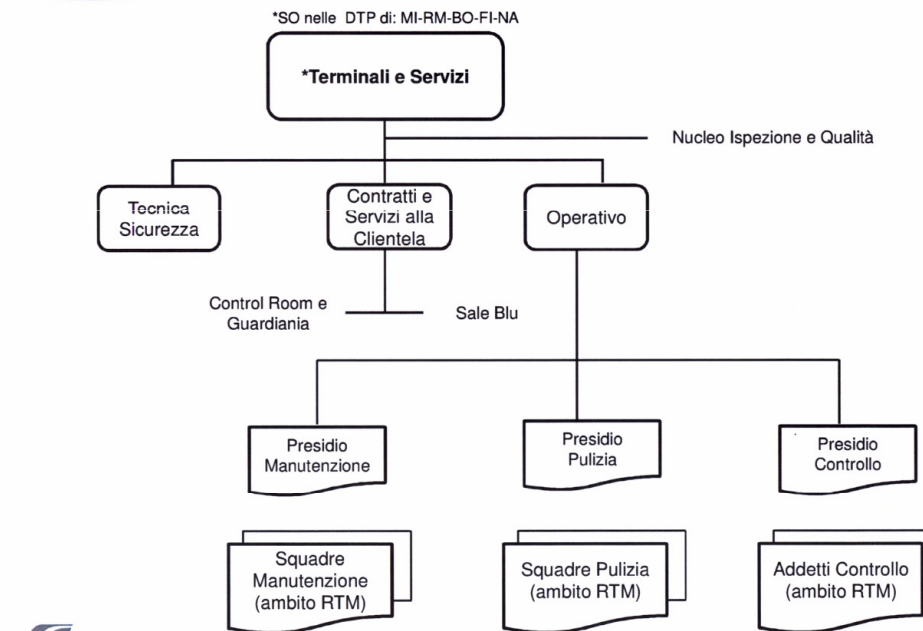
*SO nelle DTP di: MI-RM-BO-FI-NA

*Terminali e Servizi

Nucleo Ispezione e Qualità

Tecnica Sicurezza

Contratti e Servizi alla Clientela

Operativo

Control Room e Guardiania

Sale Blu

Presidio Manutenzione

Presidio Pulizia

Presidio Controllo

Squadre Manutenzione (ambito RTM)

Squadre Pulizia (ambito RTM)

Addetti Controllo (ambito RTM)